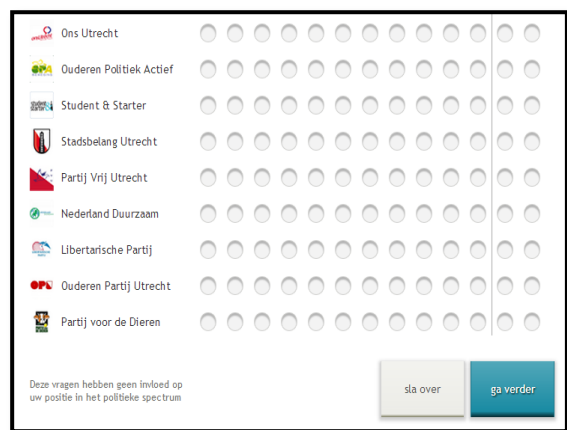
Ons Utrecht

Ouderen Politiek Actief

Student & Starter

Stadsbelang Utrecht

Partij Vrij Utrecht

Nederland Duurzaam

Libertarische Partij

Ouderen Partij Utrecht

Partij voor de Dieren

Deze vragen hebben geen invloed op uw positie in het politieke spectrum

sla over

ga verder